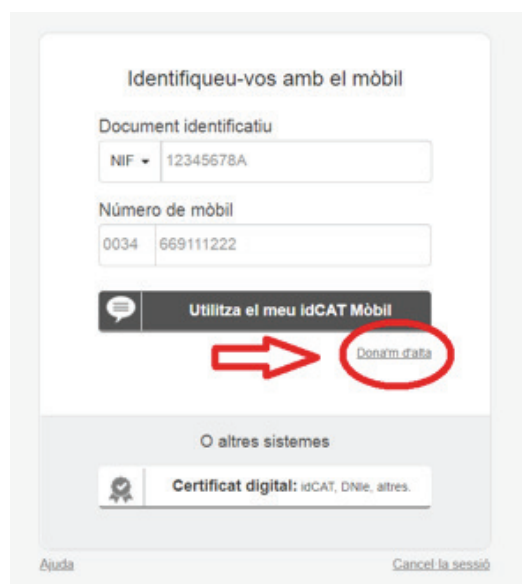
Identifiqueu-vos amb el mòbil

Document identificatiu

NIF 12345678A

Número de mòbil

0034 669111222

Utilitza el meu idCAT Mòbil

Dona'm d'alta

O altres sistemes

Certificat digital: idCAT, DNIe, altres.

Ajuda

Cancel·la sessió